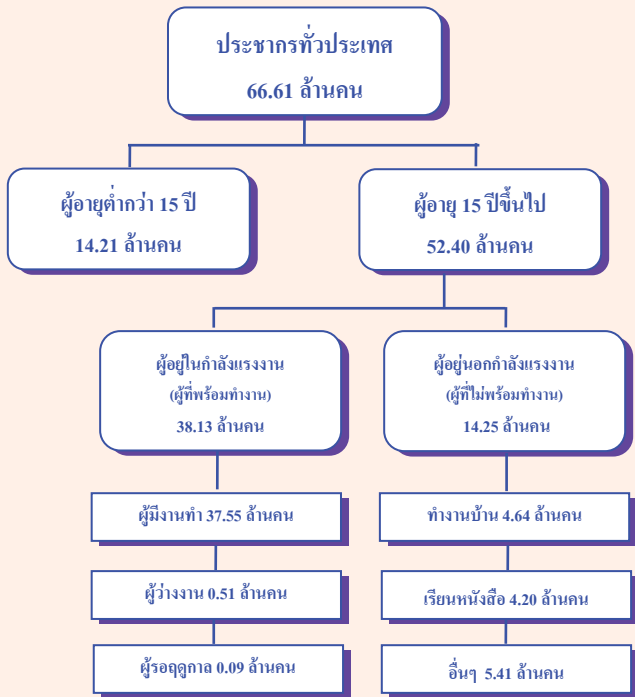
ประชากรทั่วประเทศ
66.61 ล้านคน

ผู้อายุต่ำกว่า 15 ปี
14.21 ล้านคน

ผู้อายุ 15 ปีขึ้นไป
52.40 ล้านคน

ผู้อยู่ในกำลังแรงงาน
(ผู้ที่พร้อมทำงาน)
38.13 ล้านคน

ผู้อยู่นอกกำลังแรงงาน
(ผู้ที่ไม่พร้อมทำงาน)
14.25 ล้านคน

ผู้มีงานทำ 37.55 ล้านคน

ผู้ว่างงาน 0.51 ล้านคน

ผู้รอฤดูกาล 0.09 ล้านคน

ทำงานบ้าน 4.64 ล้านคน

เรียนหนังสือ 4.20 ล้านคน

อื่นๆ 5.41 ล้านคน